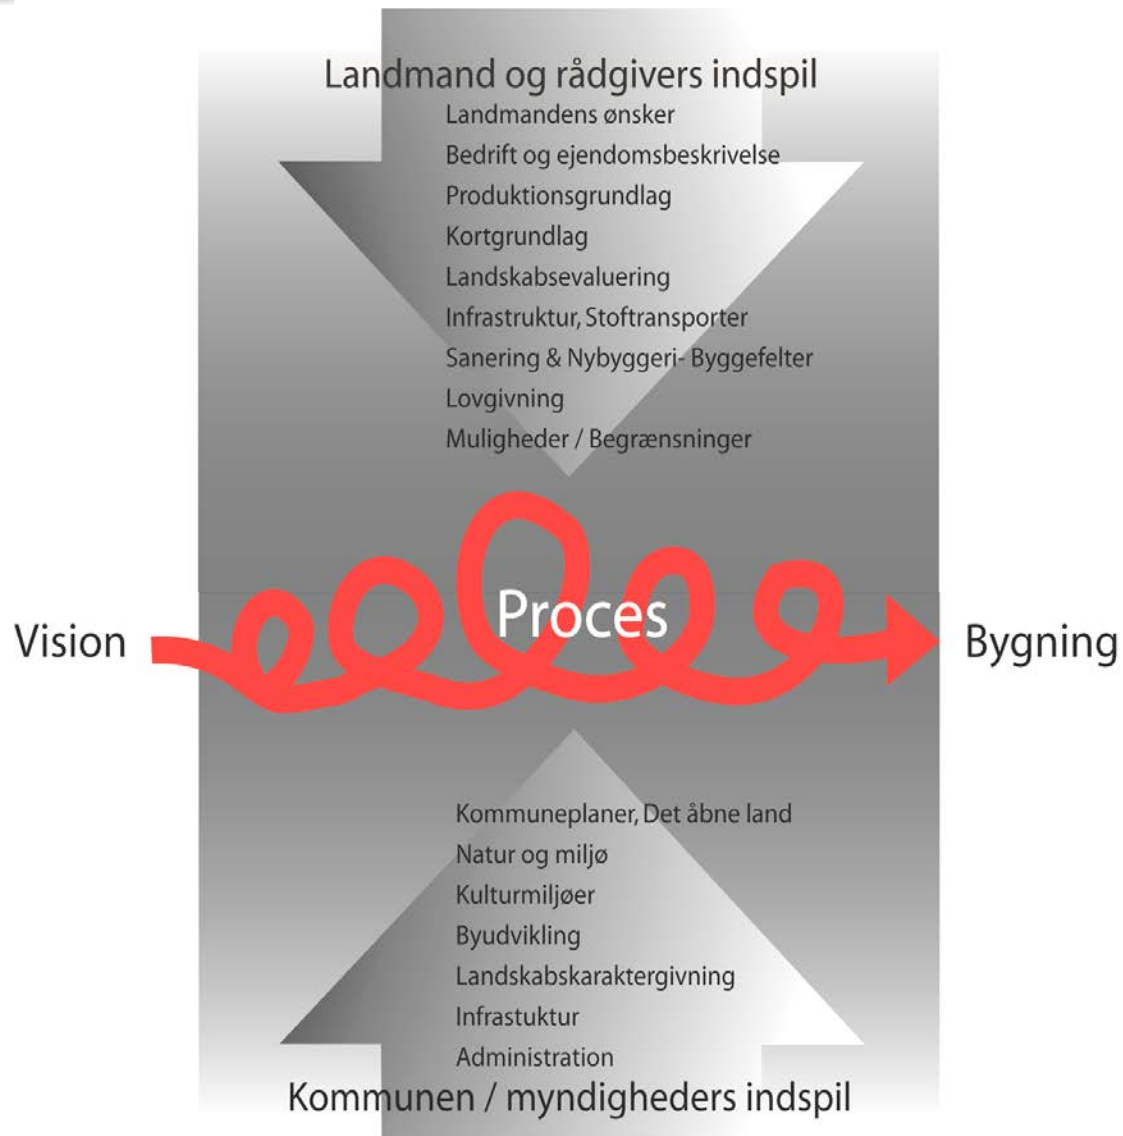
Landmand og rådgivers indspil
Landmandens ønsker
Bedrift og ejendomsbeskrivelse
Produktionsgrundlag
Kortgrundlag
Landskabsevaluering
Infrastruktur, Stoftransporter
Sanering & Nybyggeri- Byggefelter
Lovgivning
Muligheder / Begrænsninger

Vision

Proces

Bygning

Kommuneplaner, Det åbne land
Natur og miljø
Kulturmiljøer
Byudvikling
Landskabskaraktergivning
Infrastuktur
Administration
Kommunen / myndigheders indspil